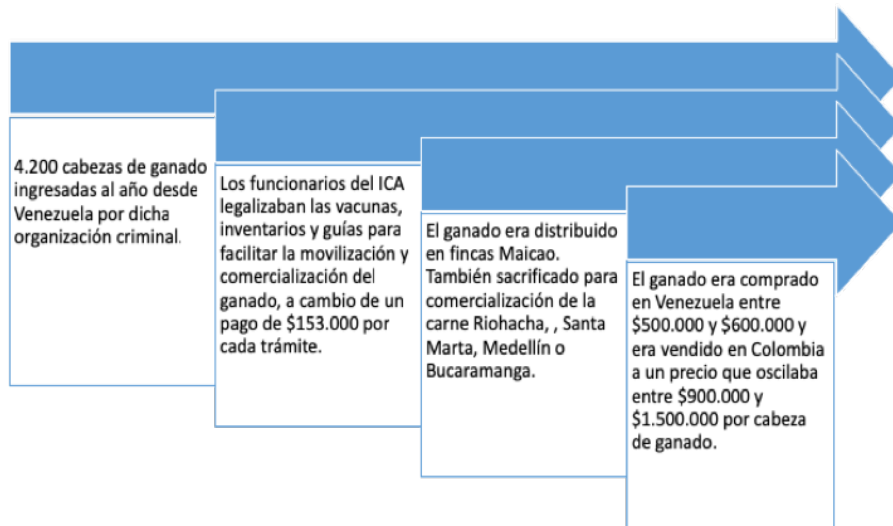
4.200 cabezas de ganado ingresadas al año desde Venezuela por dicha organización criminal.

Los funcionarios del ICA legalizaban las vacunas, inventarios y guías para facilitar la movilización y comercialización del ganado, a cambio de un pago de $153.000 por cada trámite.

El ganado era distribuido en fincas Maicao. También sacrificado para comercialización de la carne Riohacha, , Santa Marta, Medellín o Bucaramanga.

El ganado era comprado en Venezuela entre $500.000 y $600.000 y era vendido en Colombia a un precio que oscilaba entre $900.000 y $1.500.000 por cabeza de ganado.